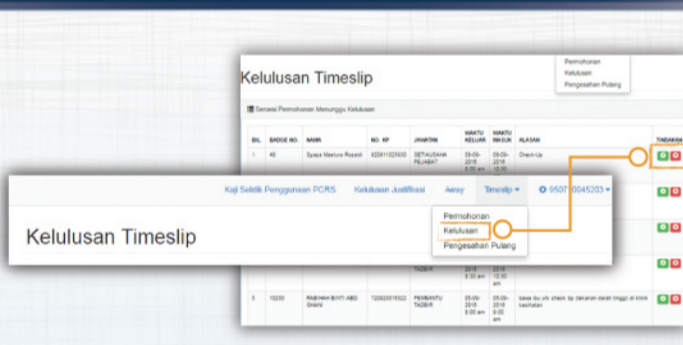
Kelulusan Timeslip

Permohonan
Kelulusan
Pengesahan Pulang

Senarai Permohonan Menunggu Kelulusan

| BIL | BADGE NO. | NAMA | NO. KP | JAWATAN | WAKTU KELUAR | WAKTU MASUK | ALASAN | TINDAKAN |
|---|---|---|---|---|---|---|---|---|
| 1 | 46 | Syaza Mastura Ruzaidi | 920511025930 | SETIAUSAHA PEJABAT | 09-09-2016 8:00 am | 09-09-2016 10:30 | Check-Up | |
| | | | | TADBIR | 2016 8:30 am | 2016 10:00 am | | |
| 5 | 10230 | RABIAHA BINTI ABD GHANI | 720620015522 | PEMBANTU TADBIR | 05-09-2016 8:00 am | 05-09-2016 9:00 am | bawa ibu utk check bp dekanan darah tinggi di klinik kesihatan | |

Kaji Selidik Penggunaan PCRS    Kelulusan Justifikasi    Aesy    Timeslip ▾    ⚙ 9507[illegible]0045203 ▾

Kelulusan Timeslip

Permohonan
Kelulusan
Pengesahan Pulang